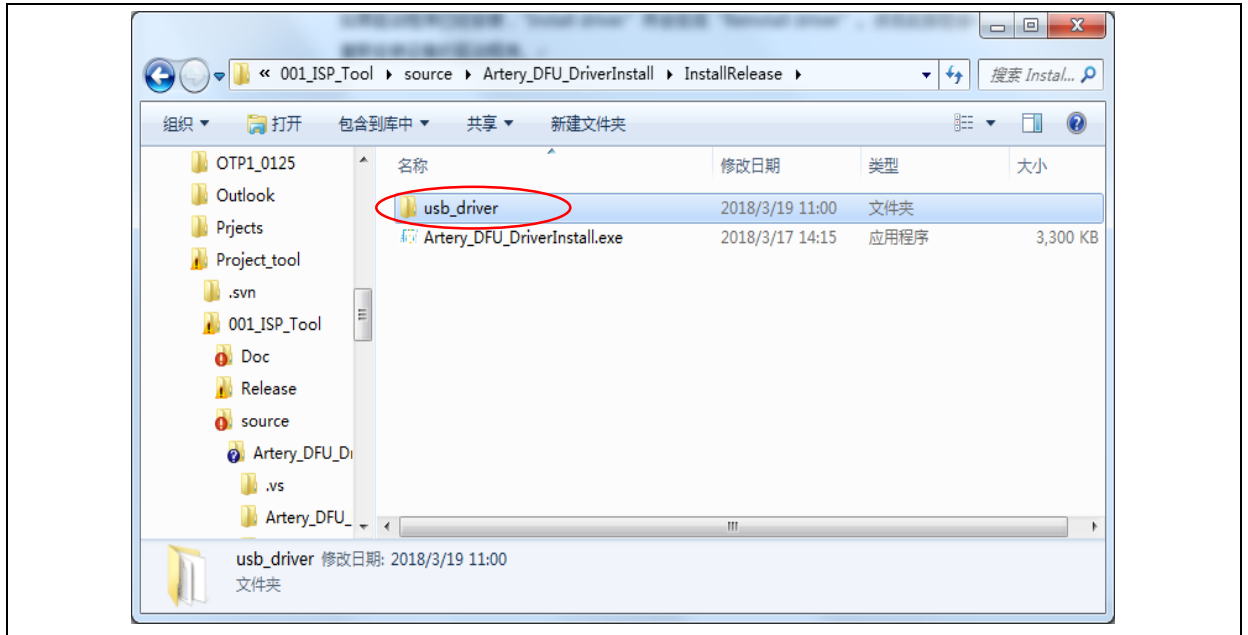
« 001_ISP_Tool ▸ source ▸ Artery_DFU_DriverInstall ▸ InstallRelease ▸

搜索 Instal...

组织 ▾ 打开 包含到库中 ▾ 共享 ▾ 新建文件夹

OTP1_0125
Outlook
Prjects
Project_tool
.svn
001_ISP_Tool
Doc
Release
source
Artery_DFU_Dr
.vs
Artery_DFU_

| 名称 | 修改日期 | 类型 | 大小 |
|---|---|---|---|
| usb_driver | 2018/3/19 11:00 | 文件夹 | |
| Artery_DFU_DriverInstall.exe | 2018/3/17 14:15 | 应用程序 | 3,300 KB |

usb_driver 修改日期: 2018/3/19 11:00
文件夹